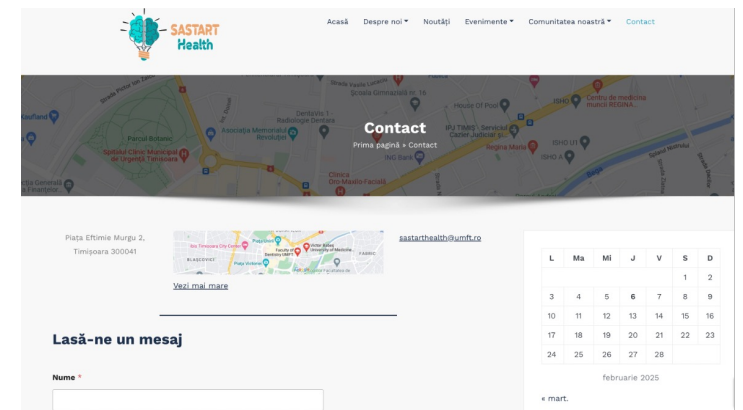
SASTART Health

Acasă Despre noi Noutăți Evenimente Comunitatea noastră Contact

Strada Polux Lui Lazar
Strada Vasile Lucaciu
Strada Gimnazială nr. 16
Dentalis 1 - Radiologie Dentara
House Of Pool
Centru de medicina Holistica REGINA
Kaufland
Parcul Botanic
Asociația Memorialul Revoluției
IPJ TIMIȘ - Serviciul Cazier Judiciar si...
Spitalul Clinic Municipal de Urgență Timișoara
Regina Maria
ING Bank
Clinica Oro-Maxilo Facială
Strada Gheorghe Doja

Contact

Prima pagină » Contact

Piața Eftimie Murgu 2, Timișoara 300041

Iulius Town
Faculty of Dentistry UMFT
Victor Babeș University of Medicine
Piața Victoriei
Vezi mai mare

sastarthealth@umft.ro

| L | Ma | Mi | J | V | S | D |
|---|---|---|---|---|---|---|
| | | | | | 1 | 2 |
| 3 | 4 | 5 | 6 | 7 | 8 | 9 |
| 10 | 11 | 12 | 13 | 14 | 15 | 16 |
| 17 | 18 | 19 | 20 | 21 | 22 | 23 |
| 24 | 25 | 26 | 27 | 28 | | |

februarie 2025

« mart.

Lasă-ne un mesaj

Nume *